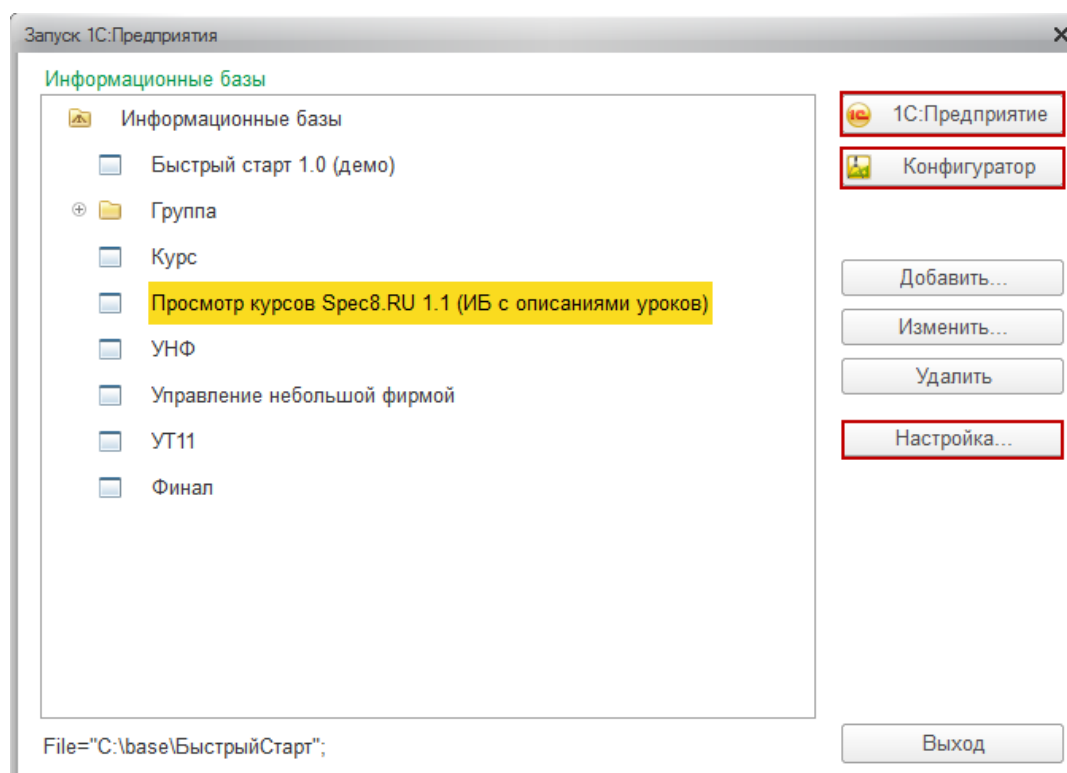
Запуск 1С:Предприятия

Информационные базы

Информационные базы
Быстрый старт 1.0 (демо)
Группа
Курс
Просмотр курсов Spec8.RU 1.1 (ИБ с описаниями уроков)
УНФ
Управление небольшой фирмой
УТ11
Финал

1С:Предприятие
Конфигуратор
Добавить...
Изменить...
Удалить
Настройка...

File="C:\base\БыстрыйСтарт";

Выход